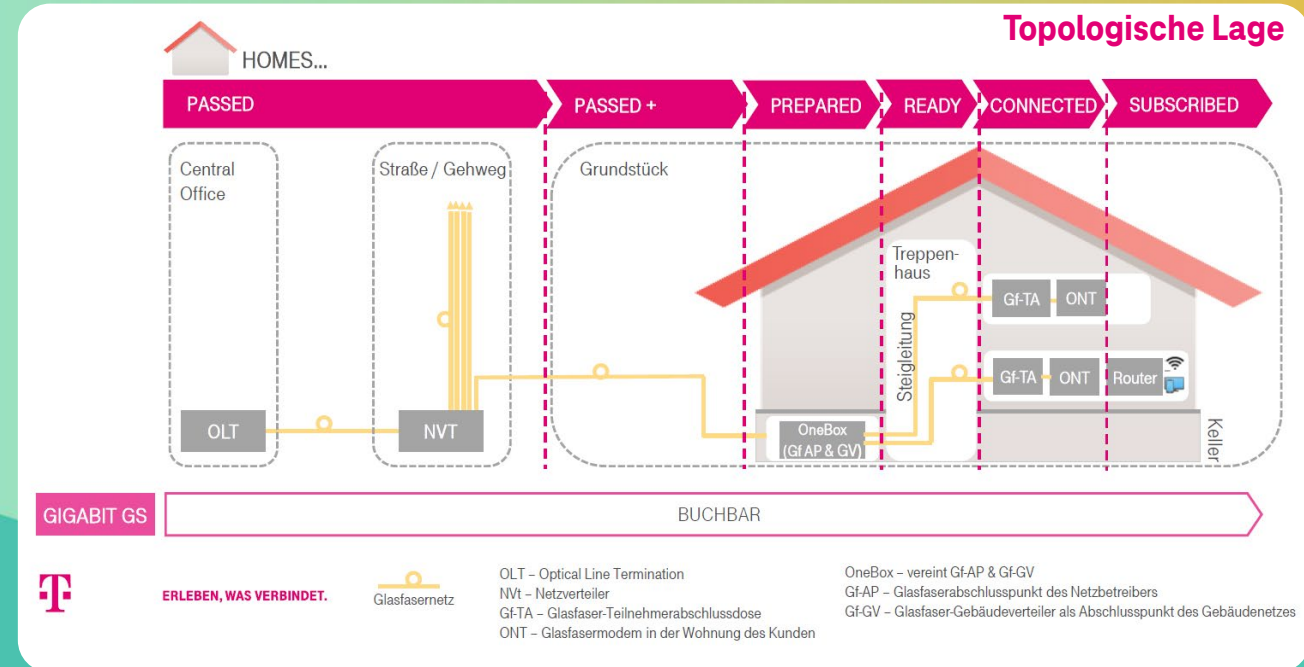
Topologische Lage

HOMES...

PASSED

PASSED +

PREPARED

READY

CONNECTED

SUBSCRIBED

Central Office

Straße / Gehweg

Grundstück

Treppenhaus

Steigleitung

Gf-TA

ONT

Gf-TA

ONT

Router

OLT

NVT

OneBox (Gf AP & GV)

Keller

GIGABIT GS

BUCHBAR

T

ERLEBEN, WAS VERBINDET.

Glasfasernetz

OLT – Optical Line Termination
NVt – Netzverteiler
Gf-TA – Glasfaser-Teilnehmerabschlussdose
ONT – Glasfasermodem in der Wohnung des Kunden

OneBox – vereint Gf-AP & Gf-GV
Gf-AP – Glasfaserabschlusspunkt des Netzbetreibers
Gf-GV – Glasfaser-Gebäudeverteiler als Abschlusspunkt des Gebäudenetzes